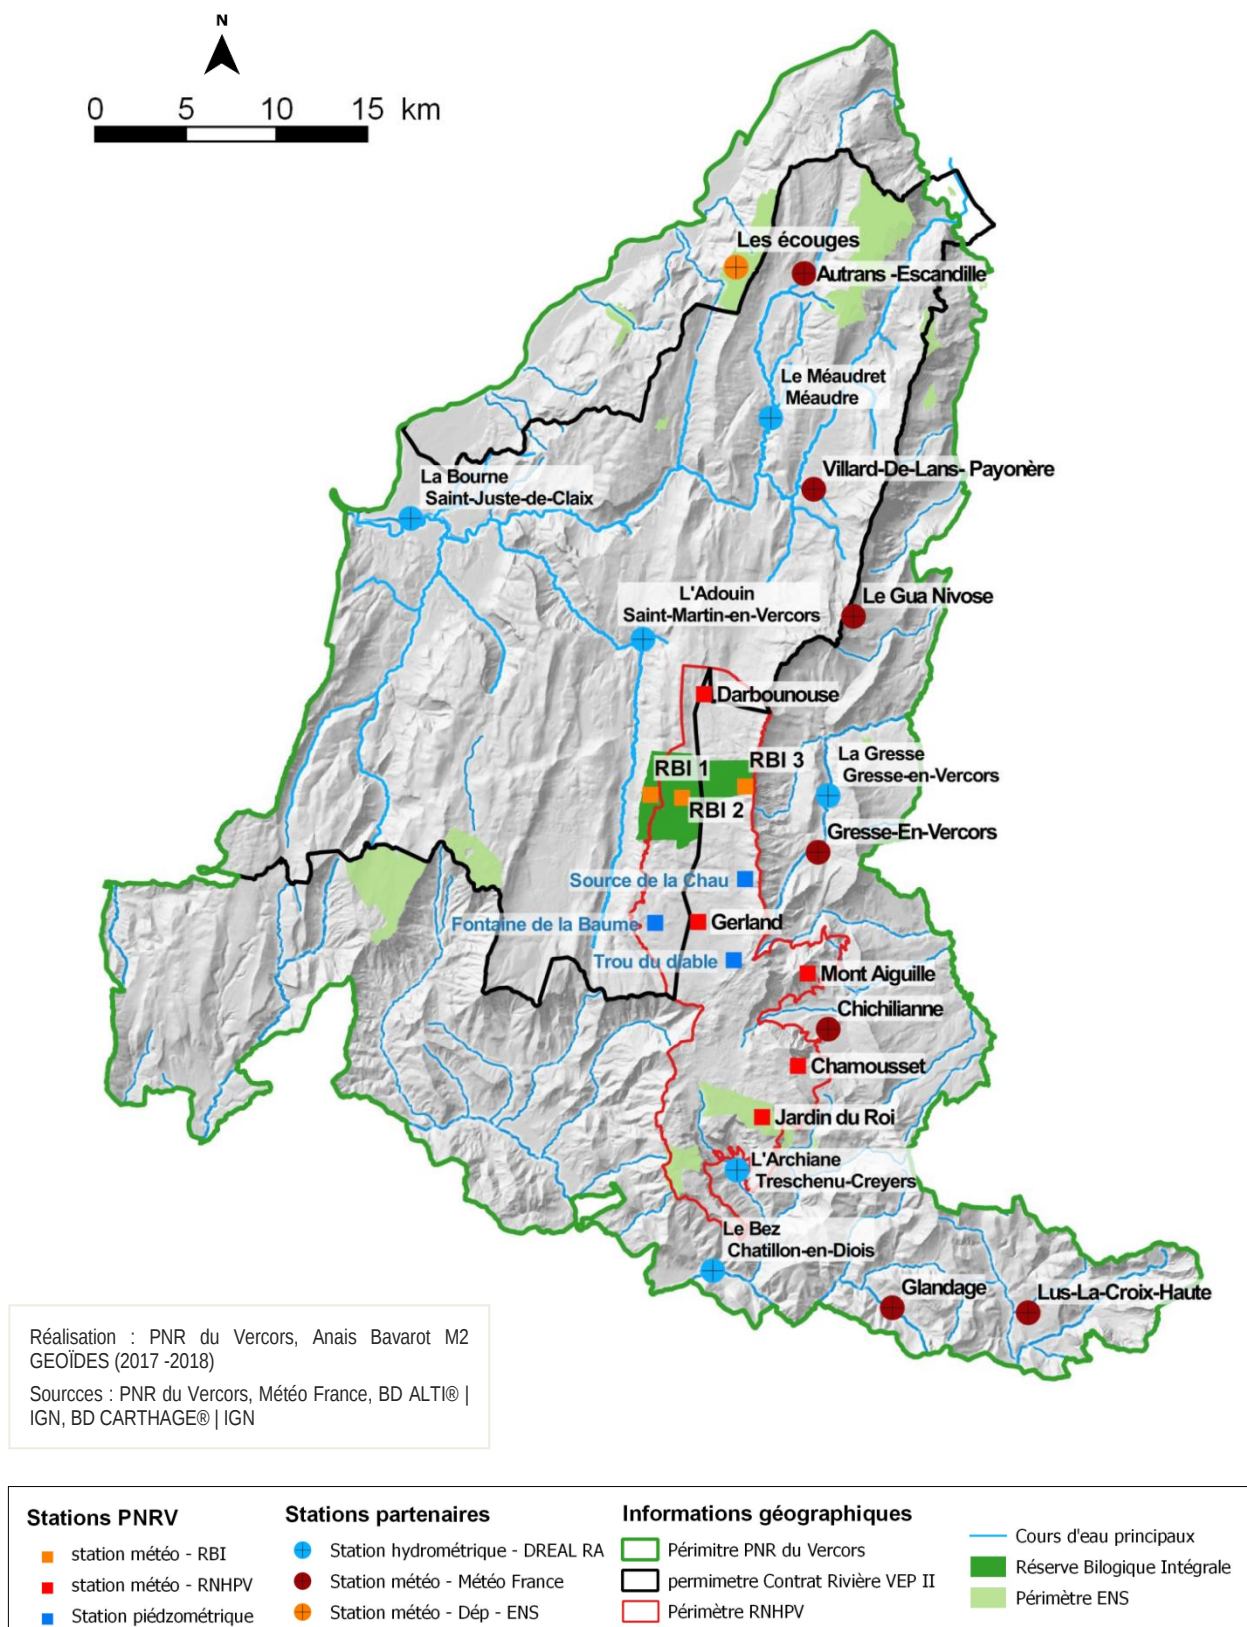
N

0 5 10 15 km

Les écouges
Autrans -Escandille
Le Méaudret
Méaudre
Villard-De-Lans- Payonère
La Bourne
Saint-Juste-de-Claix
L'Adouin
Saint-Martin-en-Vercors
Le Gua Nivose
Darbounouse
RBI 1
RBI 3
RBI 2
La Gresse
Gresse-en-Vercors
Gresse-En-Vercors
Source de la Chau
Fontaine de la Baume
Gerland
Trou du diable
Mont Aiguille
Chichilianne
Chamousset
Jardin du Roi
L'Archiane
Treschenu-Creyers
Le Bez
Chatillon-en-Diois
Glandage
Lus-La-Croix-Haute

Réalisation : PNR du Vercors, Anais Bavarot M2 GEOÏDES (2017 -2018)

Sourcces : PNR du Vercors, Météo France, BD ALTI® | IGN, BD CARTHAGE® | IGN

Stations PNRV
station météo - RBI
station météo - RNHPV
Station piédzométrique

Stations partenaires
Station hydrométrique - DREAL RA
Station météo - Météo France
Station météo - Dép - ENS

Informations géographiques
Périmitre PNR du Vercors
permimetre Contrat Rivière VEP II
Périmètre RNHPV

Cours d'eau principaux
Réserve Bilogique Intégrale
Périmètre ENS